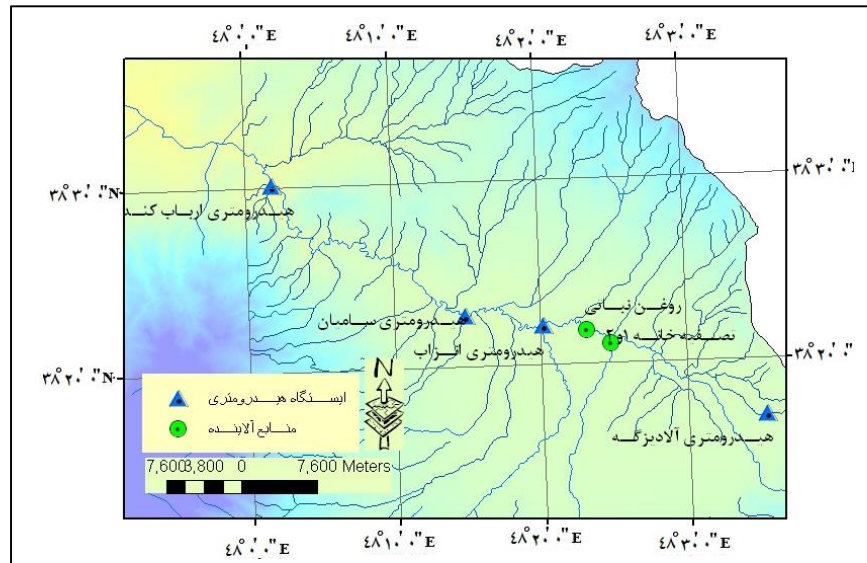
۴۸°۰'۰"E ۴۸°۱۰'۰"E ۴۸°۲۰'۰"E ۴۸°۳۰'۰"E

۳۸°۳۰'۰"N ۳۸°۳۰'۰"N

هیدرومتری ارباب کندی

هیدرومتری سامیان

هیدرومتری آلزاب

روغن نباتی

تصفیه خانه اوز

۳۸°۲۰'۰"N ۳۸°۲۰'۰"N

N

ایستگاه هیدرومتری

منابع آلاینده

هیدرومتری آلادیزگه

7,600 3,800 0 7,600 Meters

۴۸°۰'۰"E ۴۸°۱۰'۰"E ۴۸°۲۰'۰"E ۴۸°۳۰'۰"E